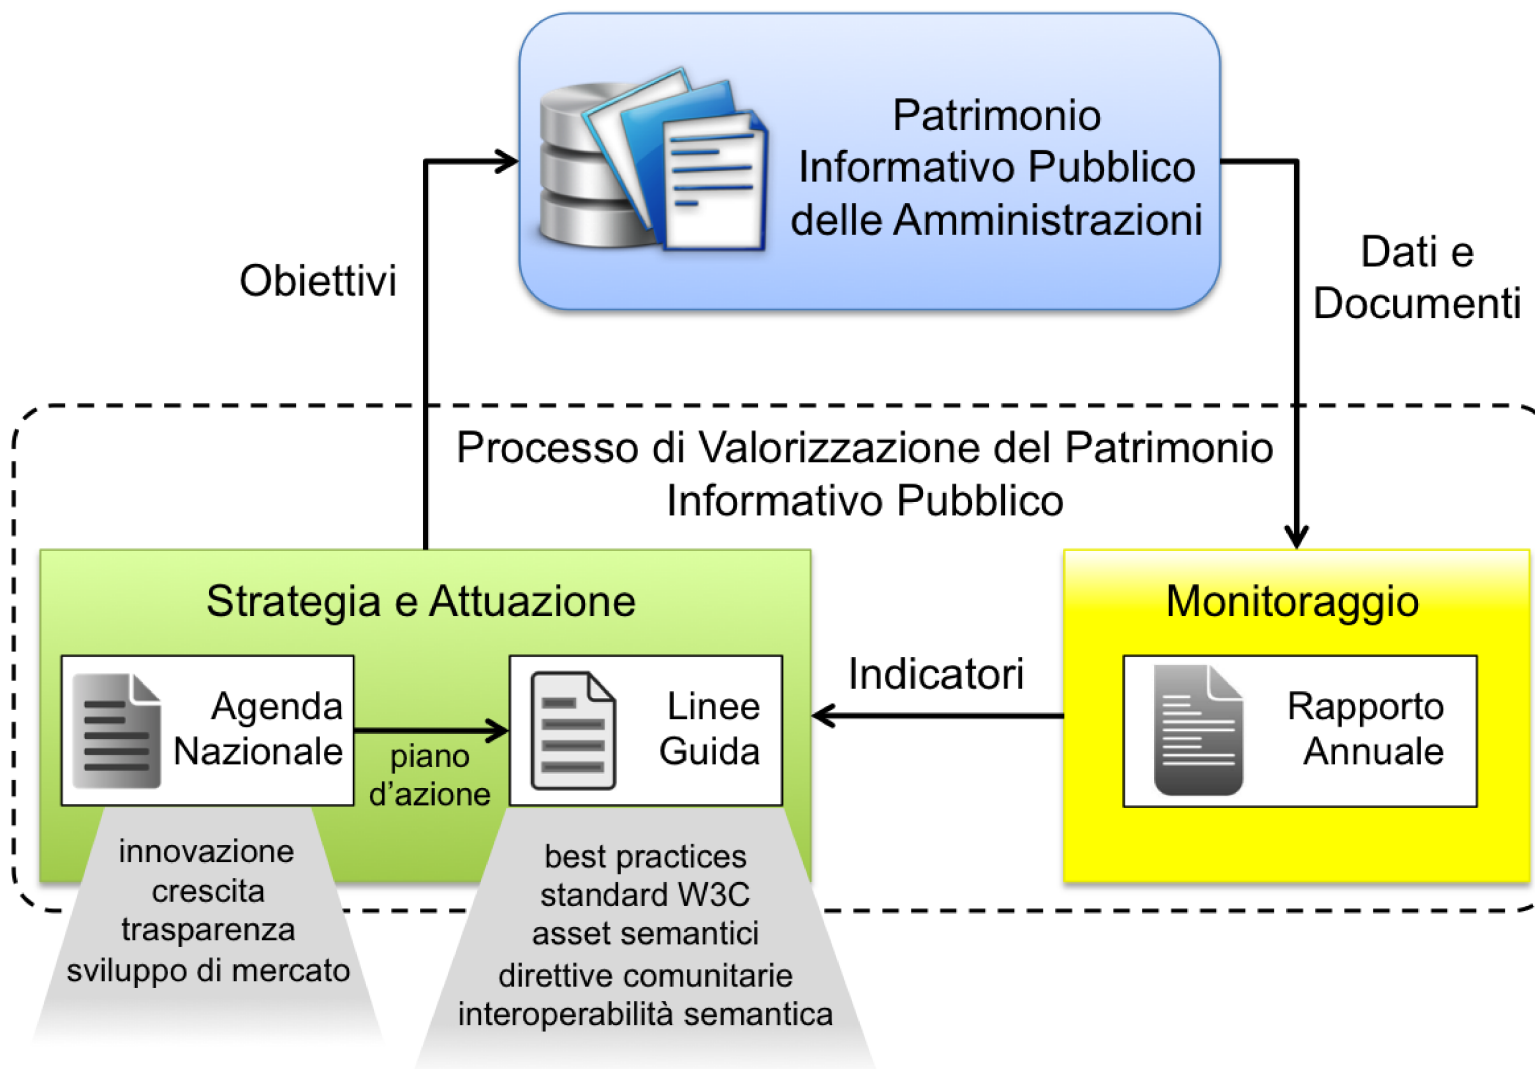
Patrimonio Informativo Pubblico delle Amministrazioni

Obiettivi

Dati e Documenti

Processo di Valorizzazione del Patrimonio Informativo Pubblico

Strategia e Attuazione

Agenda Nazionale

piano d'azione

Linee Guida

Indicatori

Monitoraggio

Rapporto Annuale

innovazione
crescita
trasparenza
sviluppo di mercato

best practices
standard W3C
asset semantici
direttive comunitarie
interoperabilità semantica